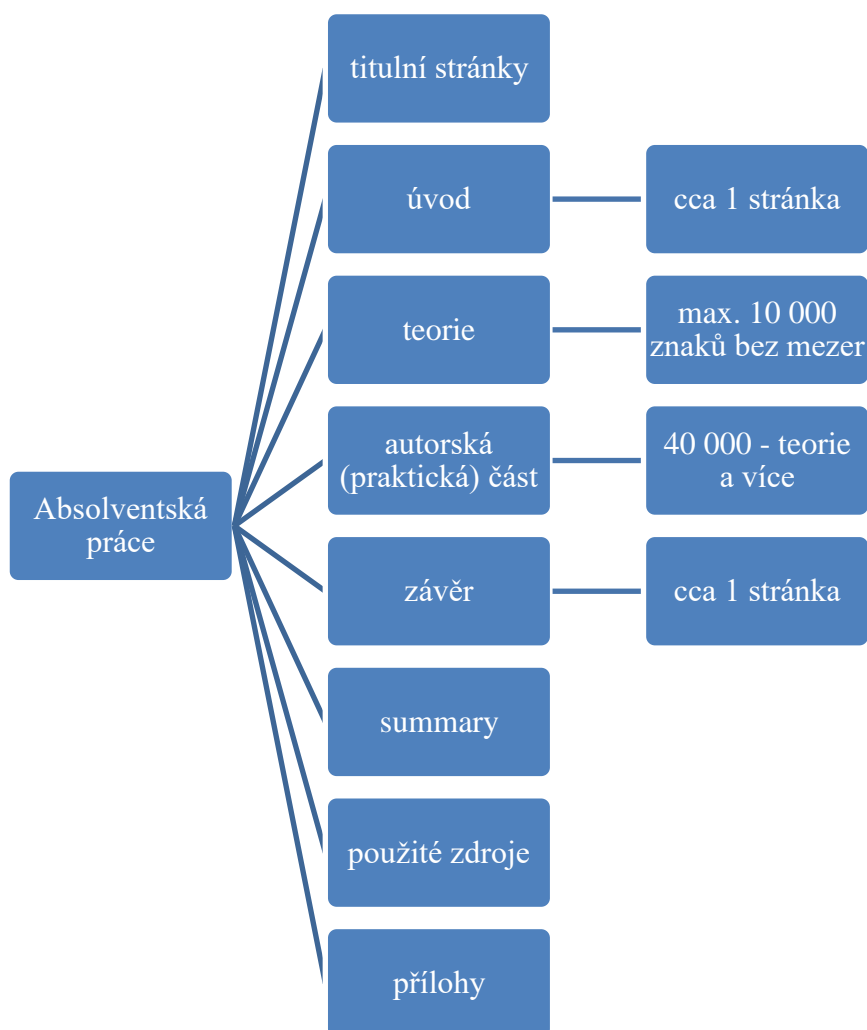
Absolventská práce

titulní stránky

úvod

cca 1 stránka

teorie

max. 10 000 znaků bez mezer

autorská (praktická) část

40 000 - teorie a více

závěr

cca 1 stránka

summary

použité zdroje

přílohy